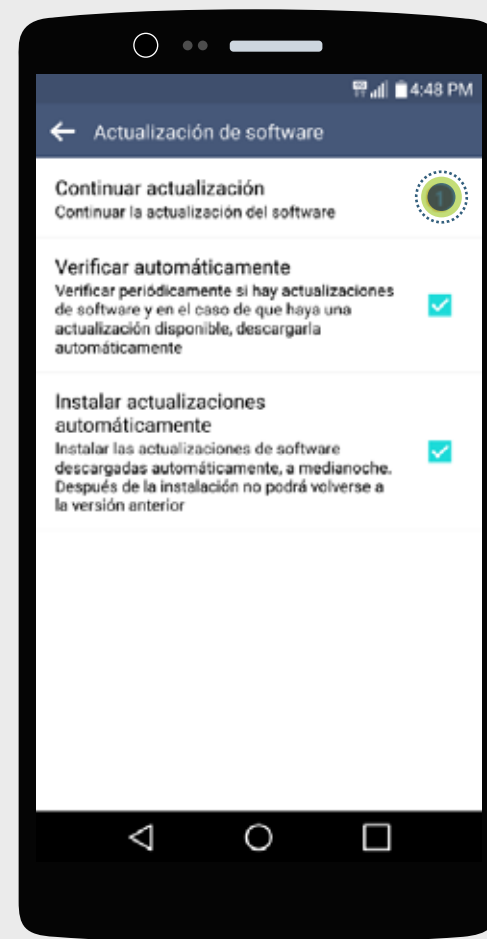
4:48 PM

Actualización de software

Continuar actualización
Continuar la actualización del software

1

Verificar automáticamente
Verificar periódicamente si hay actualizaciones de software y en el caso de que haya una actualización disponible, descargarla automáticamente

Instalar actualizaciones automáticamente
Instalar las actualizaciones de software descargadas automáticamente, a medianoche. Después de la instalación no podrá volverse a la versión anterior